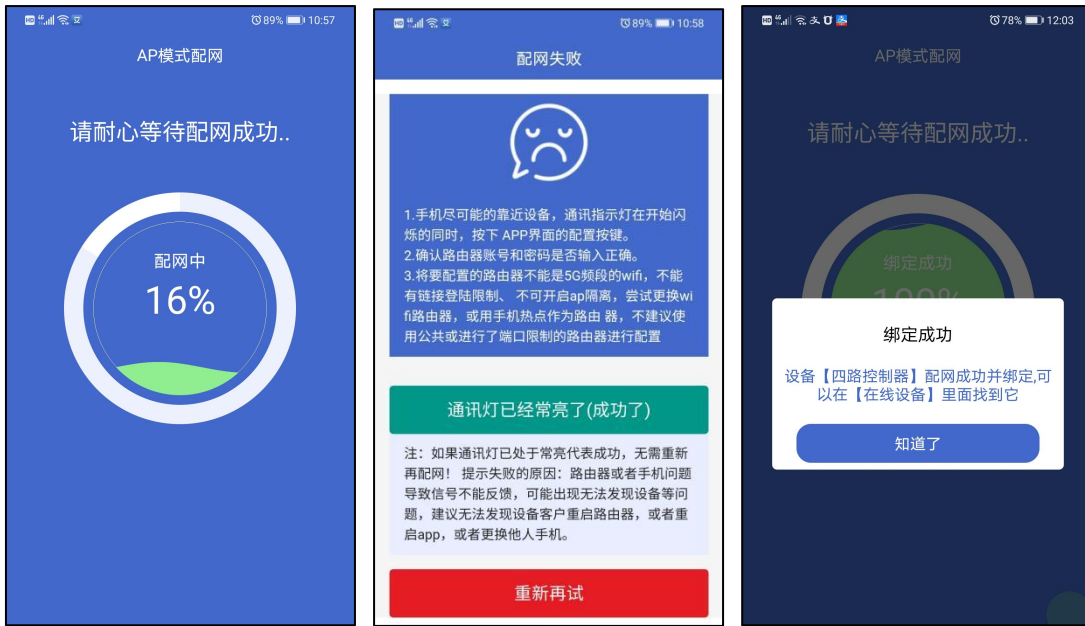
89% 10:57

AP模式配网

请耐心等待配网成功..

配网中
16%

89% 10:58

配网失败

1.手机尽可能的靠近设备，通讯指示灯在开始闪烁的同时，按下 APP界面的配置按键。
2.确认路由器账号和密码是否输入正确。
3.将要配置的路由器不能是5G频段的wifi，不能有链接登陆限制、不可开启ap隔离，尝试更换wifi路由器，或用手机热点作为路由 器，不建议使用公共或进行了端口限制的路由器进行配置

通讯灯已经常亮了(成功了)

注：如果通讯灯已处于常亮代表成功，无需重新再配网！ 提示失败的原因：路由器或者手机问题导致信号不能反馈，可能出现无法发现设备等问题，建议无法发现设备客户重启路由器，或者重启app，或者更换他人手机。

重新再试

78% 12:03

AP模式配网

请耐心等待配网成功..

绑定成功

绑定成功

设备【四路控制器】配网成功并绑定,可以在【在线设备】里面找到它

知道了